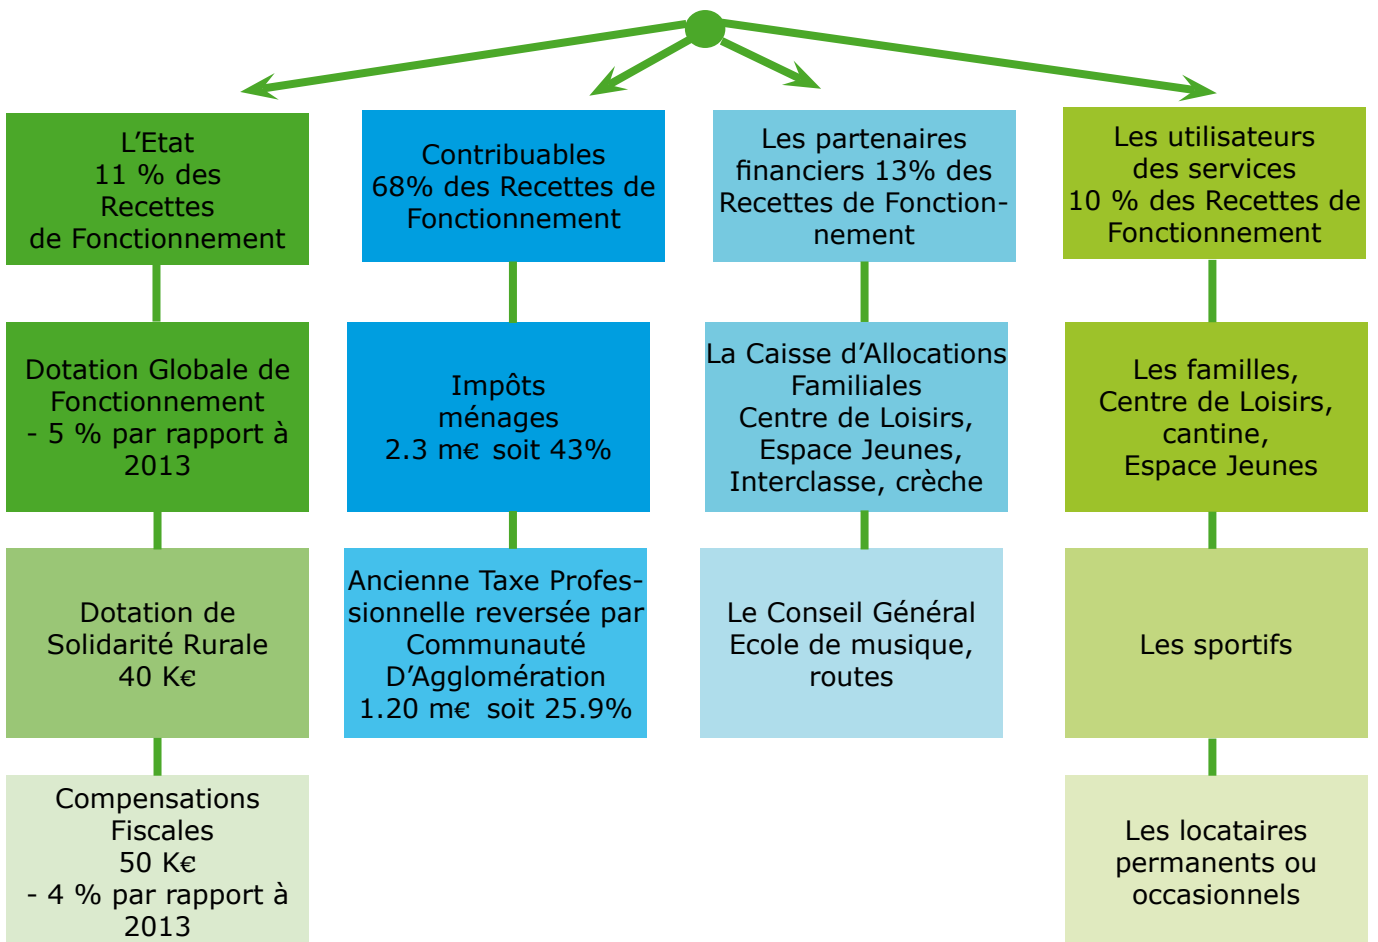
L’Etat
11 % des Recettes de Fonctionnement

Dotation Globale de Fonctionnement
- 5 % par rapport à 2013

Dotation de Solidarité Rurale
40 K€

Compensations Fiscales
50 K€
- 4 % par rapport à 2013

Contribuables
68% des Recettes de Fonctionnement

Impôts ménages
2.3 m€ soit 43%

Ancienne Taxe Professionnelle reversée par Communauté D’Agglomération
1.20 m€ soit 25.9%

Les partenaires financiers 13% des Recettes de Fonctionnement

La Caisse d’Allocations Familiales
Centre de Loisirs, Espace Jeunes, Interclasse, crèche

Le Conseil Général
Ecole de musique, routes

Les utilisateurs des services
10 % des Recettes de Fonctionnement

Les familles, Centre de Loisirs, cantine, Espace Jeunes

Les sportifs

Les locataires permanents ou occasionnels